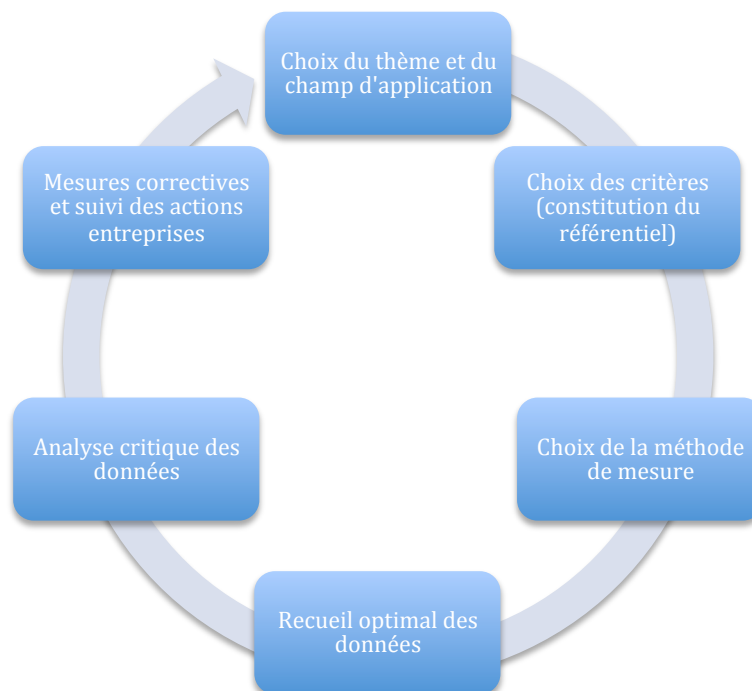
Choix du thème et du champ d'application

Choix des critères (constitution du référentiel)

Choix de la méthode de mesure

Recueil optimal des données

Analyse critique des données

Mesures correctives et suivi des actions entreprises